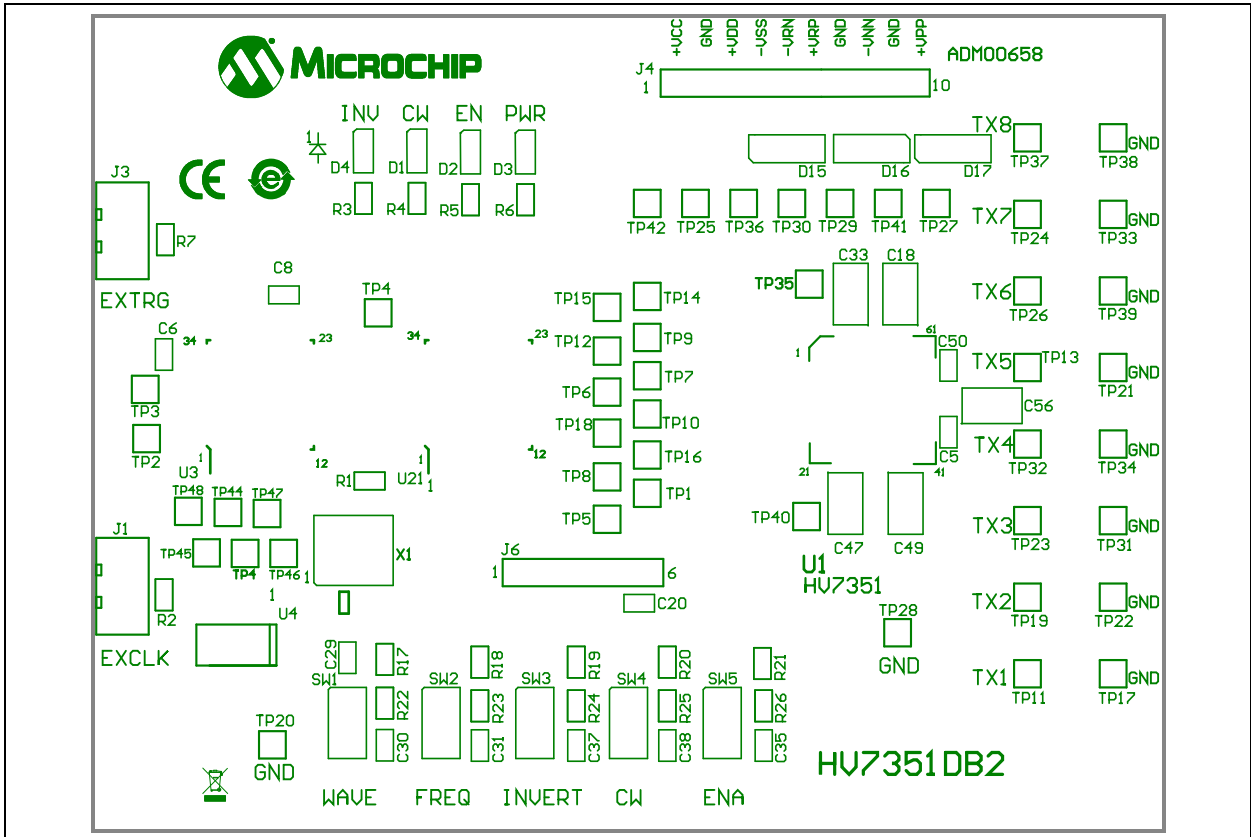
MICROCHIP

+VCC GND +VDD -VSS -VRN +VRP GND -VNN GND +VPP

ADM00658

J4
1
10

INV CW EN PWR

D4 D1 D2 D3

R3 R4 R5 R6

D15 D16 D17

TX8 TP37 TP38 GND

J3

R7

TP42 TP25 TP36 TP30 TP29 TP41 TP27

TX7 TP24 TP33 GND

C8

C33 C18

EXTRG

TP4

TP15 TP14

TP35

TX6 TP26 TP39 GND

C6

34 23 34 23

TP12 TP9

61

1

C50

TX5 TP13 TP21 GND

TP3

TP6 TP7

C56

TP2

TP18 TP10

TX4 TP32 TP34 GND

1 U3

12

12

1 U21 1

TP16

C5

R1

TP8

21

41

TP48 TP44 TP47

TP1

TP5

TP40

TX3 TP23 TP31 GND

J1

TP45

TP4 TP46

X1

J6

1 6

C47 C49

U1
HV7351

1

1

C20

TX2 TP19 TP22 GND

R2

U4

TP28

EXCLK

C29 R17 R18 R19 R20 R21

GND

TX1 TP11 TP17 GND

SW1 SW2 SW3 SW4 SW5

R22 R23 R24 R25 R26

TP20

C30 C31 C37 C38 C35

GND

HV7351DB2

WAVE FREQ INVERT CW ENA